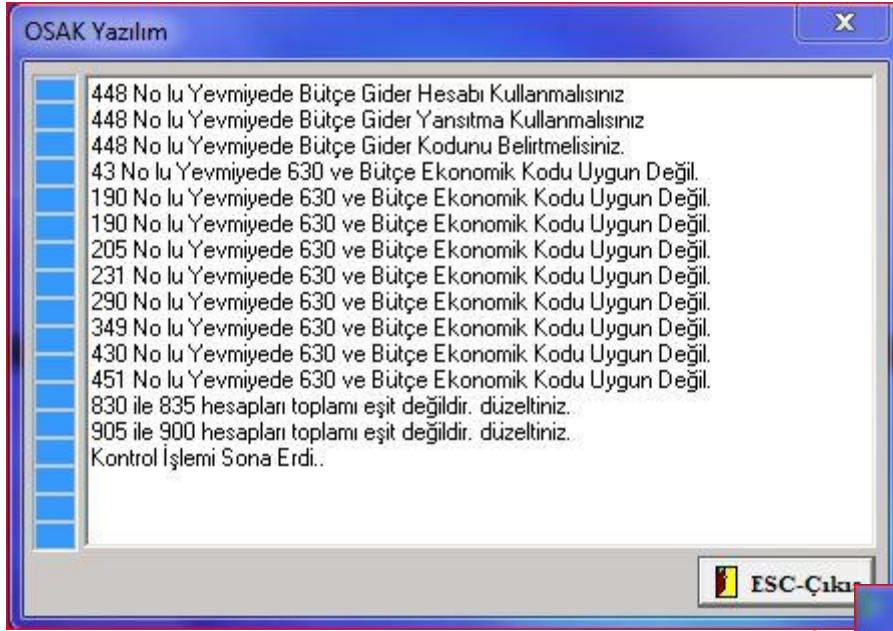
OSAK Yazılım

X

448 No lu Yevmiyede Bütçe Gider Hesabı Kullanmalısınız
448 No lu Yevmiyede Bütçe Gider Yansıtma Kullanmalısınız
448 No lu Yevmiyede Bütçe Gider Kodunu Belirtmelisiniz.
43 No lu Yevmiyede 630 ve Bütçe Ekonomik Kodu Uygun Değil.
190 No lu Yevmiyede 630 ve Bütçe Ekonomik Kodu Uygun Değil.
190 No lu Yevmiyede 630 ve Bütçe Ekonomik Kodu Uygun Değil.
205 No lu Yevmiyede 630 ve Bütçe Ekonomik Kodu Uygun Değil.
231 No lu Yevmiyede 630 ve Bütçe Ekonomik Kodu Uygun Değil.
290 No lu Yevmiyede 630 ve Bütçe Ekonomik Kodu Uygun Değil.
349 No lu Yevmiyede 630 ve Bütçe Ekonomik Kodu Uygun Değil.
430 No lu Yevmiyede 630 ve Bütçe Ekonomik Kodu Uygun Değil.
451 No lu Yevmiyede 630 ve Bütçe Ekonomik Kodu Uygun Değil.
830 ile 835 hesapları toplamı eşit değildir. düzeltiniz.
905 ile 900 hesapları toplamı eşit değildir. düzeltiniz.
Kontrol İşlemi Sona Erdi..

ESC-Çıkış